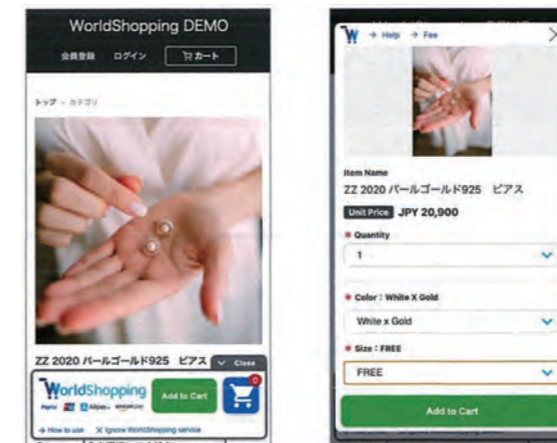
WorldShopping DEMO

会員登録 ログイン カート

トップ > カテゴリ

ZZ 2020 パールゴールド925 ピアス

Close

WorldShopping

Add to Cart

0

→ How to use X Ignore WorldShopping service

W → Help → Fee

X

Item Name

ZZ 2020 パールゴールド925 ピアス

Unit Price JPY 20,900

* Quantity

1

* Color : White X Gold

White x Gold

* Size : FREE

FREE

Add to Cart